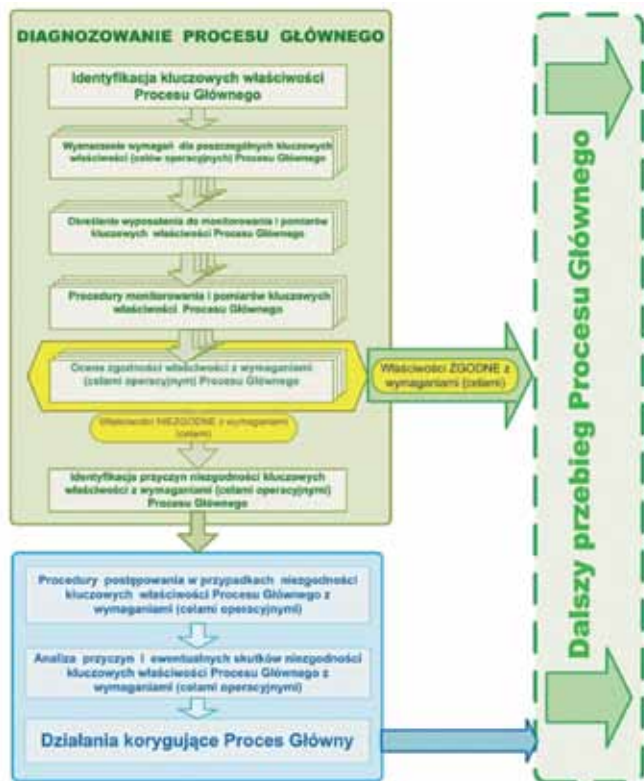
DIAGNOZOWANIE PROCESU GŁÓWNEGO

Identyfikacja kluczowych właściwości Procesu Głównego

Wyznaczenie wymagań dla poszczególnych kluczowych właściwości (celów operacyjnych) Procesu Głównego

Określenie wyposażenia do monitorowania i pomiarów kluczowych właściwości Procesu Głównego

Procedury monitorowania i pomiarów kluczowych właściwości Procesu Głównego

Ocena zgodności właściwości z wymaganiami (celami operacyjnymi) Procesu Głównego

Właściwości ZGODNE z wymaganiami (celami)

Właściwości NIEZGODNE z wymaganiami (celami)

Identyfikacja przyczyn niezgodności kluczowych właściwości z wymaganiami (celami operacyjnymi) Procesu Głównego

Procedury postępowania w przypadkach niezgodności kluczowych właściwości Procesu Głównego z wymaganiami (celami operacyjnymi)

Analiza przyczyn i ewentualnych skutków niezgodności kluczowych właściwości Procesu Głównego z wymaganiami (celami operacyjnymi)

Działania korygujące Proces Główny

Dalszy przebieg Procesu Głównego